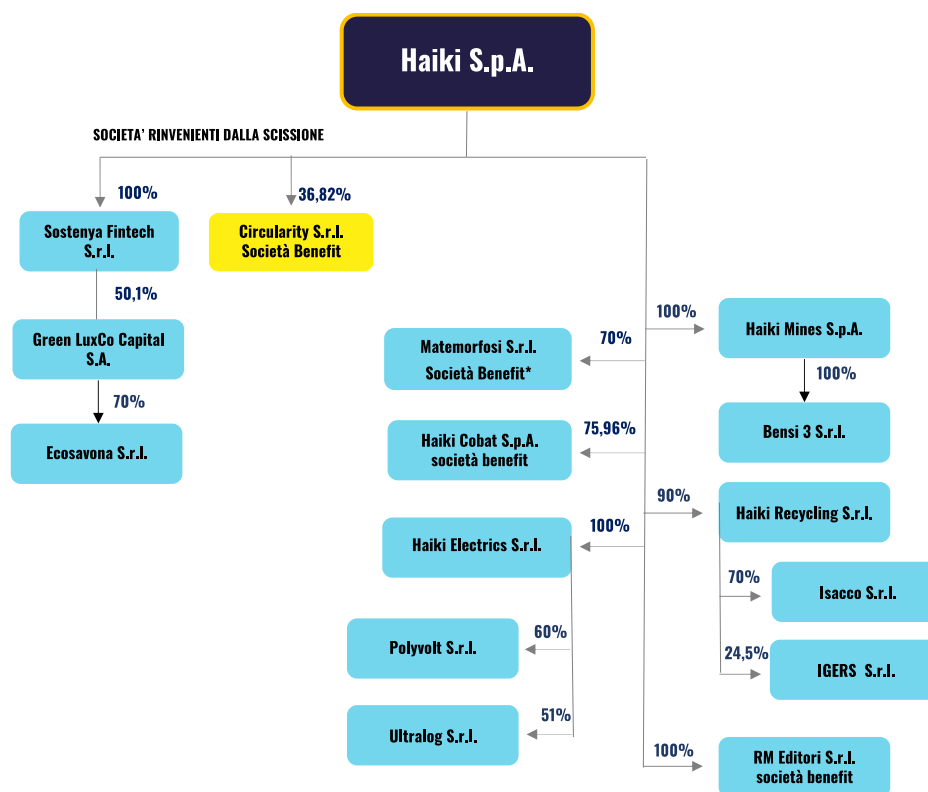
Haiki S.p.A.

SOCIETA' RINVENIENTI DALLA SCISSIONE

100%

Sostenya Fintech S.r.l.

36,82%

Circularity S.r.l. Società Benefit

50,1%

Green LuxCo Capital S.A.

70%

Ecosavona S.r.l.

100%

Haiki Mines S.p.A.

100%

Bensi 3 S.r.l.

70%

Matemorfosi S.r.l. Società Benefit*

75,96%

Haiki Cobat S.p.A. società benefit

90%

Haiki Recycling S.r.l.

70%

Isacco S.r.l.

24,5%

IGERS S.r.l.

100%

Haiki Electrics S.r.l.

60%

Polyvolt S.r.l.

51%

Ultralog S.r.l.

100%

RM Editori S.r.l. società benefit